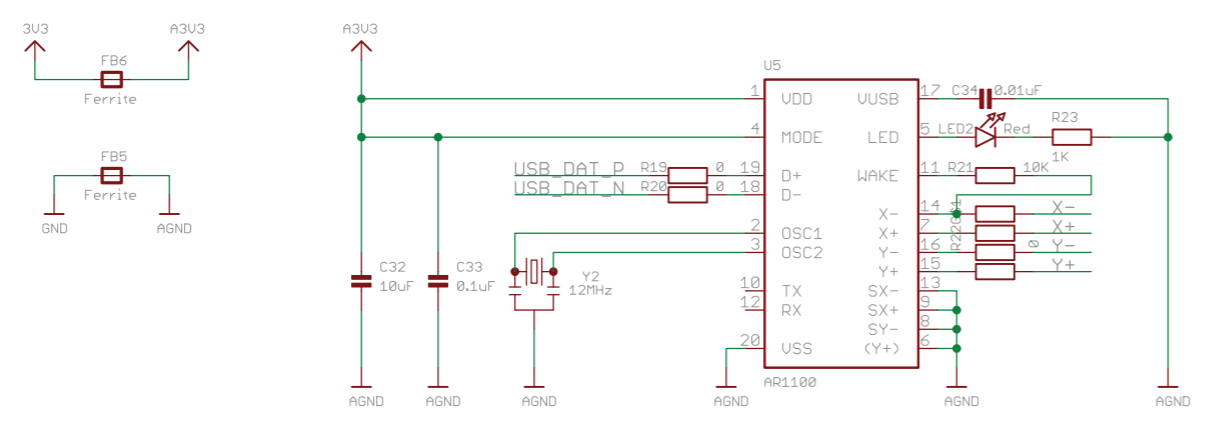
3V3
A3V3
FB6
Ferrite
FB5
Ferrite
GND
AGND
A3V3
U5
1 VDD
4 MODE
USB_DAT_P R19 0 19 D+
USB_DAT_N R20 0 18 D-
2 OSC1
3 OSC2
10 TX
12 RX
20 VSS
AR1100
VUSB 17
LED 5
WAKE 11
X- 14
X+ 7
Y- 16
Y+ 15
SX- 13
SX+ 9
SY- 8
(Y+) 6
C34 0.01uF
LED2 Red
R23
1K
R21 10K
R22 x4
0
X-
X+
Y-
Y+
C32
10uF
C33
0.1uF
Y2
12MHz
AGND
AGND
AGND
AGND
AGND
AGND